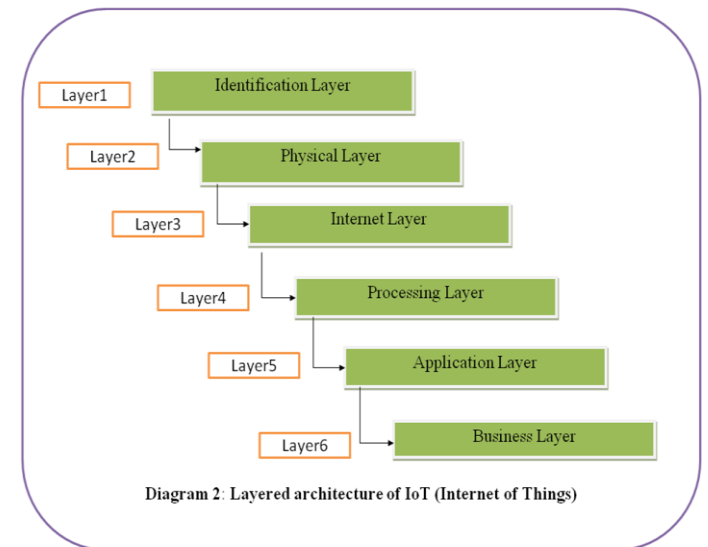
Layer1
Identification Layer
Layer2
Physical Layer
Layer3
Internet Layer
Layer4
Processing Layer
Layer5
Application Layer
Layer6
Business Layer

Diagram 2: Layered architecture of IoT (Internet of Things)